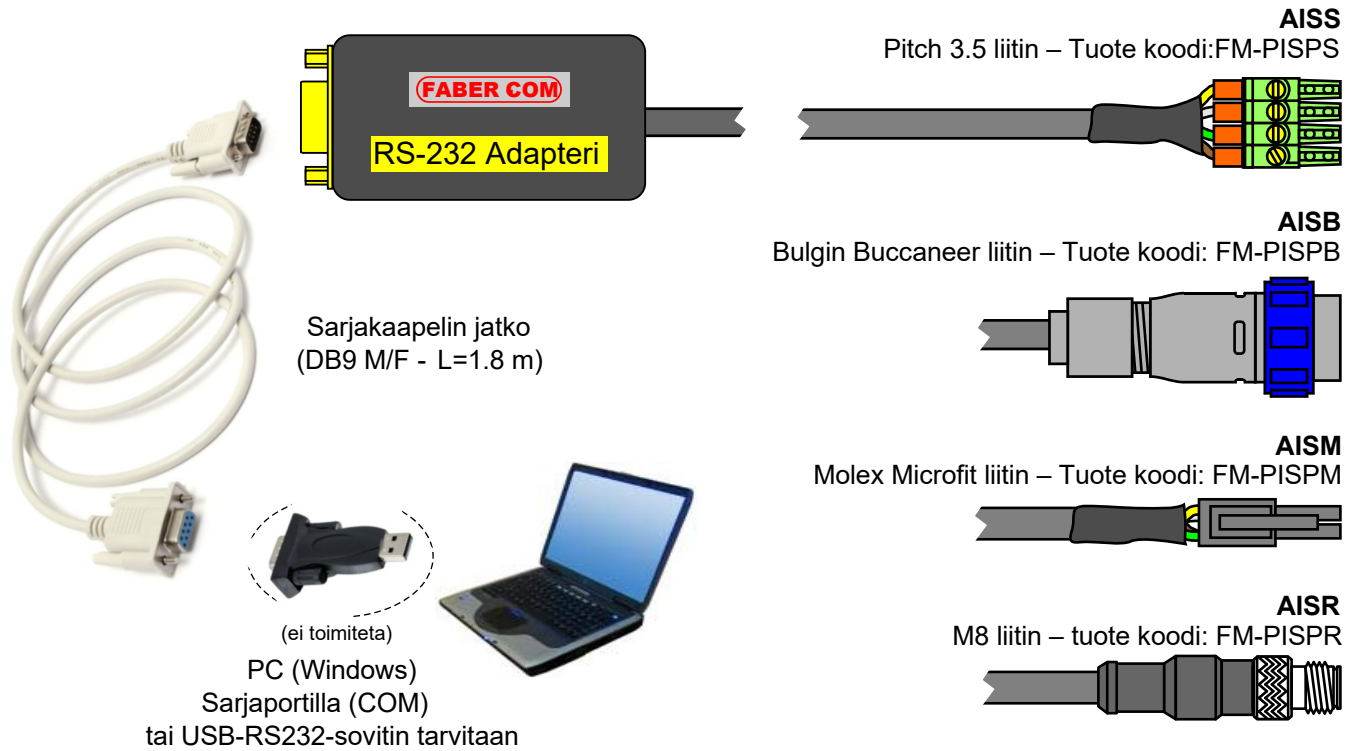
FABER COM
RS-232 Adapteri

AISS
Pitch 3.5 liitin – Tuote koodi:FM-PISPS

AISB
Bulgin Buccaneer liitin – Tuote koodi: FM-PISPB

Sarjakaapelin jatko
(DB9 M/F - L=1.8 m)

AISM
Molex Microfit liitin – Tuote koodi: FM-PISPM

(ei toimiteta)

PC (Windows)
Sarjaportilla (COM)
tai USB-RS232-sovitin tarvitaan

AISR
M8 liitin – tuote koodi: FM-PISPR